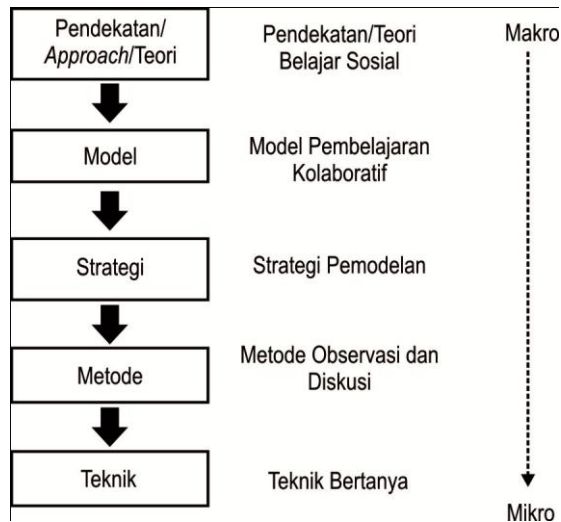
Pendekatan/ *Approach*/Teori

Pendekatan/Teori Belajar Sosial

Makro

Model

Model Pembelajaran Kolaboratif

Strategi

Strategi Pemodelan

Metode

Metode Observasi dan Diskusi

Teknik

Teknik Bertanya

Mikro